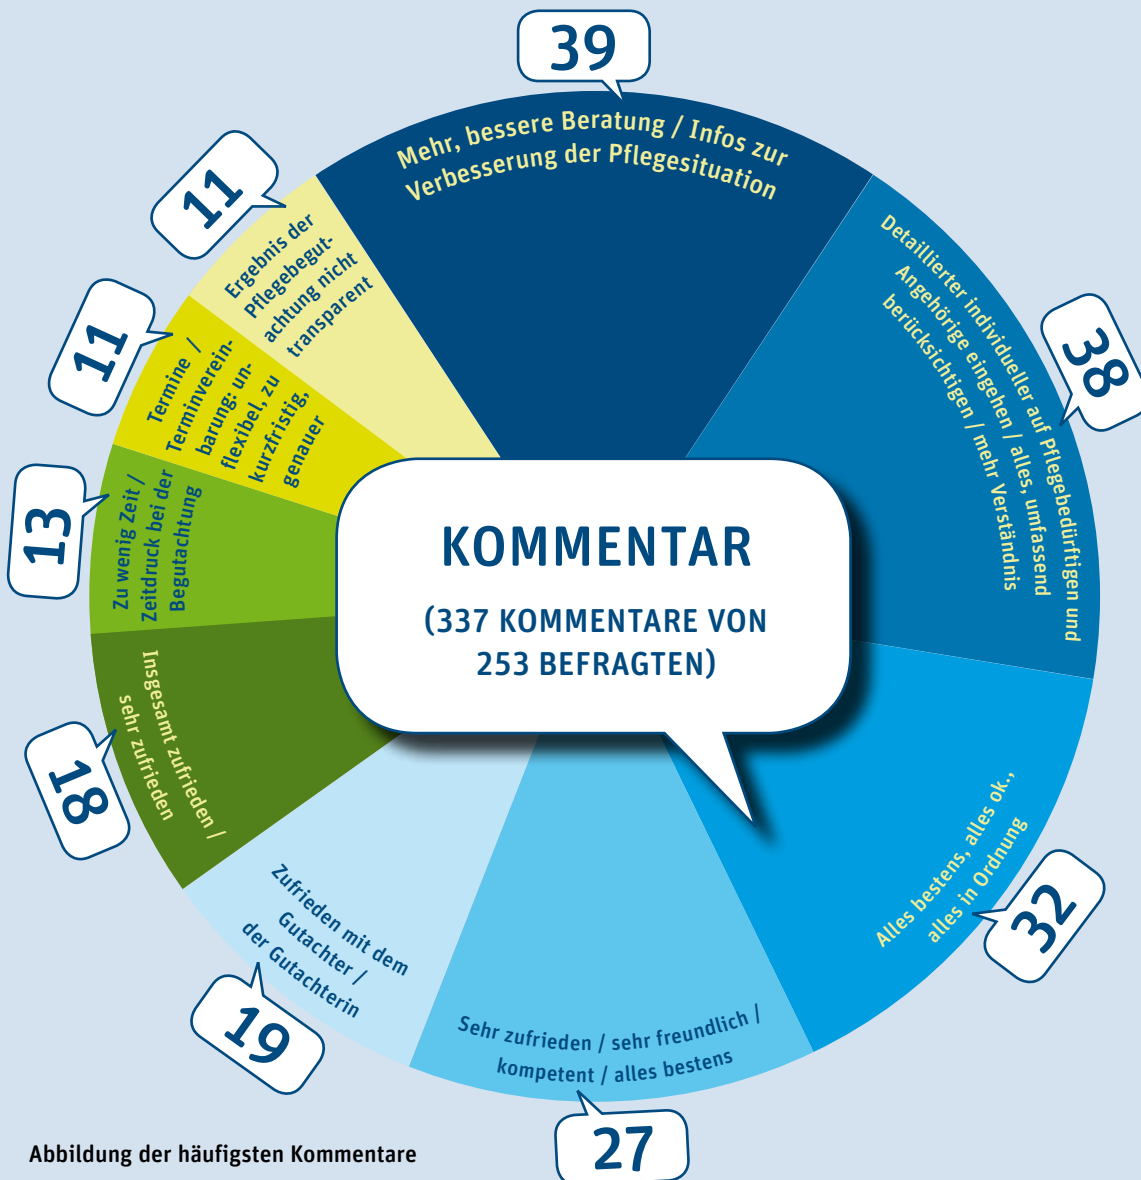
39

Mehr, bessere Beratung / Infos zur Verbesserung der Pflegesituation

38

Detaillierter individueller auf Pflegebedürftigen und Angehörige eingehen / alles, umfassend berücksichtigen / mehr Verständnis

32

Alles bestens, alles ok., alles in Ordnung

27

Sehr zufrieden / sehr freundlich / kompetent / alles bestens

19

Zufrieden mit dem Gutachter / der Gutachterin

18

Insgesamt zufrieden / sehr zufrieden

13

Zu wenig Zeit / Zeitdruck bei der Begutachtung

11

Termine / Terminvereinbarung: unflexibel, zu kurzfristig, genauer

11

Ergebnis der Pflegebegutachtung nicht transparent

KOMMENTAR

(337 KOMMENTARE VON 253 BEFRAGTEN)

Abbildung der häufigsten Kommentare